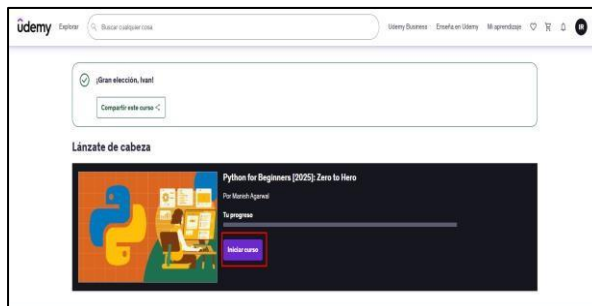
ûdemy Explorar Buscar cualquier cosa Udemy Business Enseña en Udemy Mi aprendizaje IR

¡Gran elección, Ivan!

Compartir este curso

Lánzate de cabeza

Python for Beginners [2025]: Zero to Hero

Por Manish Agarwal

Tu progreso

Iniciar curso